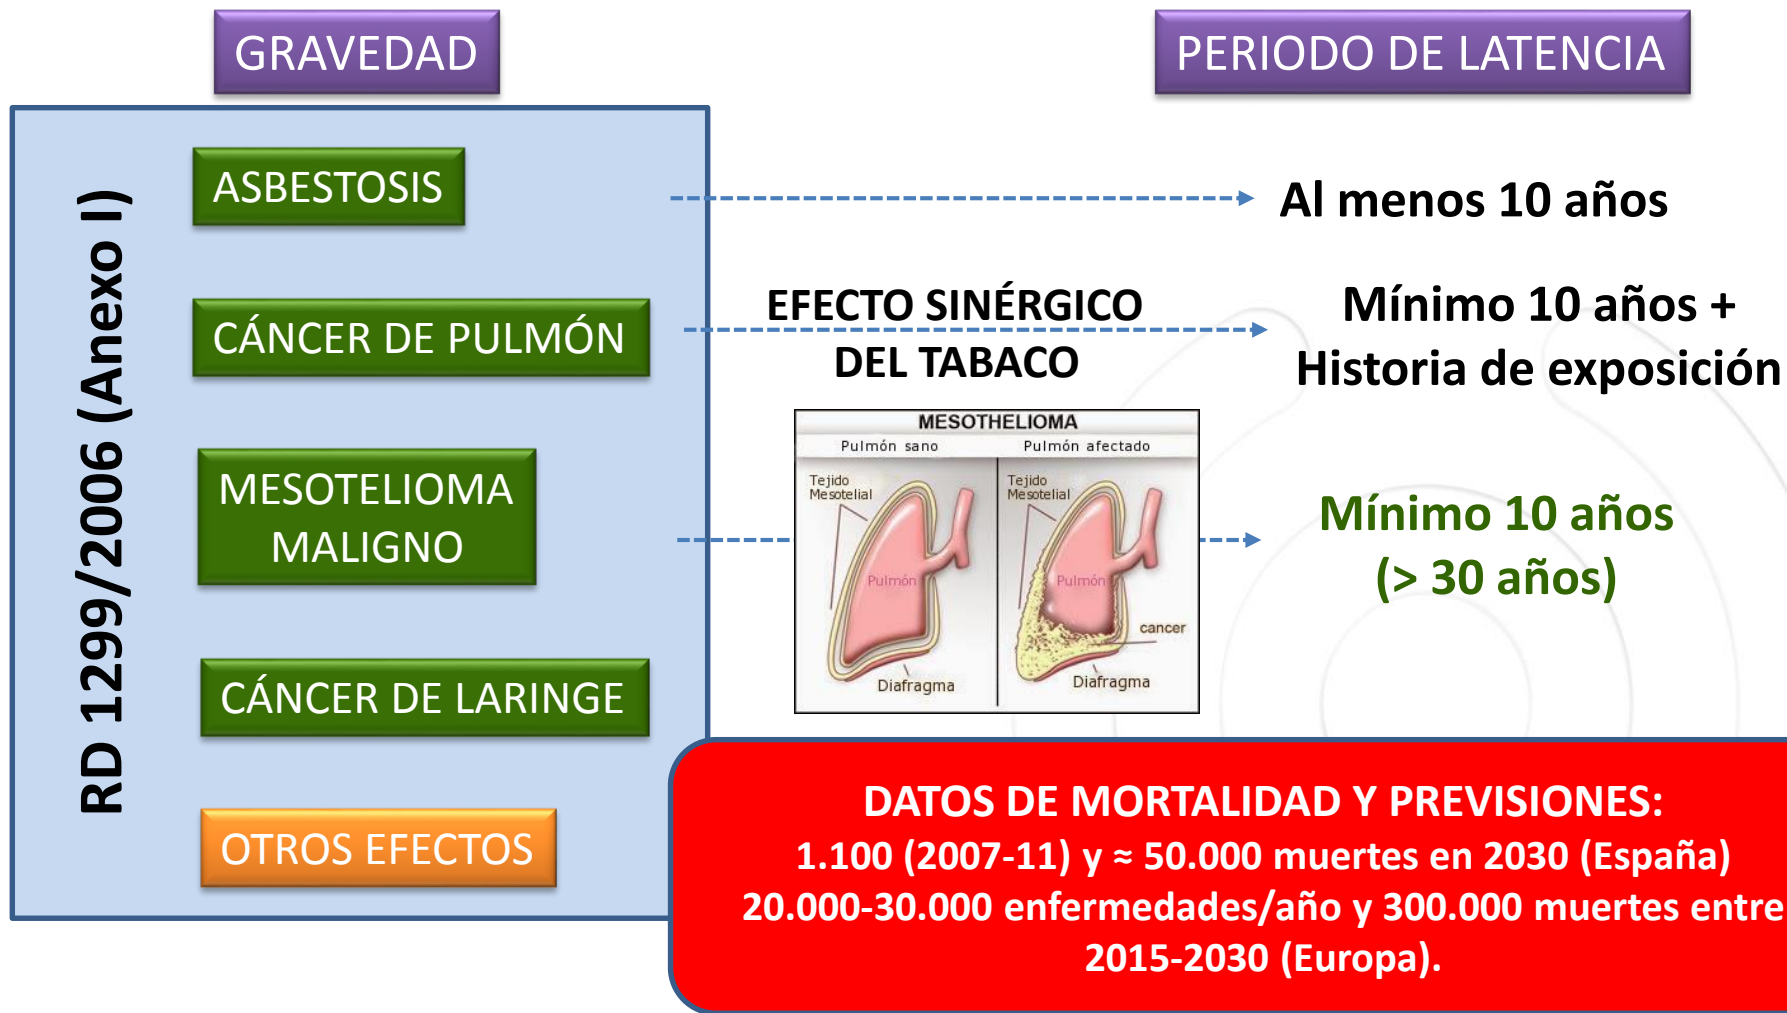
GRAVEDAD

PERIODO DE LATENCIA

RD 1299/2006 (Anexo I)

ASBESTOSIS

Al menos 10 años

CÁNCER DE PULMÓN

EFECTO SINÉRGICO DEL TABACO

Mínimo 10 años + Historia de exposición

MESOTELIOMA MALIGNO

MESOTHELIOMA

Pulmón sano

Pulmón afectado

Tejido Mesotelial

Pulmón

Diafragma

Tejido Mesotelial

Pulmón

cancer

Diafragma

Mínimo 10 años (> 30 años)

CÁNCER DE LARINGE

OTROS EFECTOS

DATOS DE MORTALIDAD Y PREVISIONES:
1.100 (2007-11) y ≈ 50.000 muertes en 2030 (España)
20.000-30.000 enfermedades/año y 300.000 muertes entre 2015-2030 (Europa).